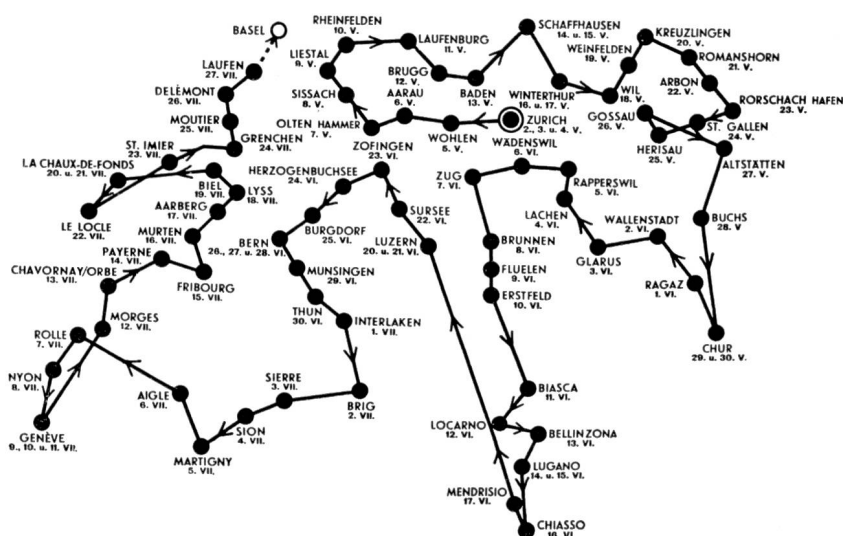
BASEL
RHEINFELDEN 10. V.
LAUFENBURG 11. V.
SCHAFFHAUSEN 14. u. 15. V.
KREUZLINGEN 20. V.
WEINFELDEN 19. V.
ROMANSHORN 21. V.
LIESTAL 9. V.
BRUGG 12. V.
LAUFEN 27. VII.
DELÉMONT 26. VII.
SISSACH 8. V.
AARAU 6. V.
BADEN 13. V.
WINTERTHUR 16. u. 17. V.
WIL 18. V.
ARBON 22. V.
RORSCHACH HAFEN 23. V.
MOUTIER 25. VII.
OLTEN HAMMER 7. V.
GOSSAU 26. V.
ST. GALLEN 24. V.
GRENCHEN 24. VII.
ZURICH 2., 3. u. 4. V.
ST. IMIER 23. VII.
ZOFINGEN 23. VI.
WOHLEN 5. V.
WADENSWIL 6. VI.
HERISAU 25. V.
ALTSTÄTTEN 27. V.
LA CHAUX-DE-FONDS 20. u. 21. VII.
HERZOGENBUCHSEE 24. VI.
ZUG 7. VI.
RAPPERSWIL 5. VI.
BIEL 19. VII.
LYSS 18. VII.
AARBERG 17. VII.
SURSEE 22. VI.
LACHEN 4. VI.
WALLENSTADT 2. VI.
BUCHS 28. V.
LE LOCLE 22. VII.
BURGDORF 25. VI.
MURTEN 16. VII.
BERN 26., 27. u. 28. VI.
LUZERN 20. u. 21. VI.
BRUNNEN 8. VI.
GLARUS 3. VI.
PAYERNE 14. VII.
FLUELEN 9. VI.
CHAVORNAY/ORBE 13. VII.
FRIBOURG 15. VII.
MUNSINGEN 29. VI.
ERSTFELD 10. VI.
RAGAZ 1. VI.
MORGES 12. VII.
THUN 30. VI.
INTERLAKEN 1. VII.
ROLLE 7. VII.
CHUR 29. u. 30. V.
NYON 8. VII.
SIERRE 3. VII.
AIGLE 6. VII.
BRIG 2. VII.
BIASCA 11. VI.
GENÈVE 9., 10. u. 11. VII.
SION 4. VII.
LOCARNO 12. VI.
BELLINZONA 13. VI.
MARTIGNY 5. VII.
LUGANO 14. u. 15. VI.
MENDRISIO 17. VI.
CHIASSO 16. VI.